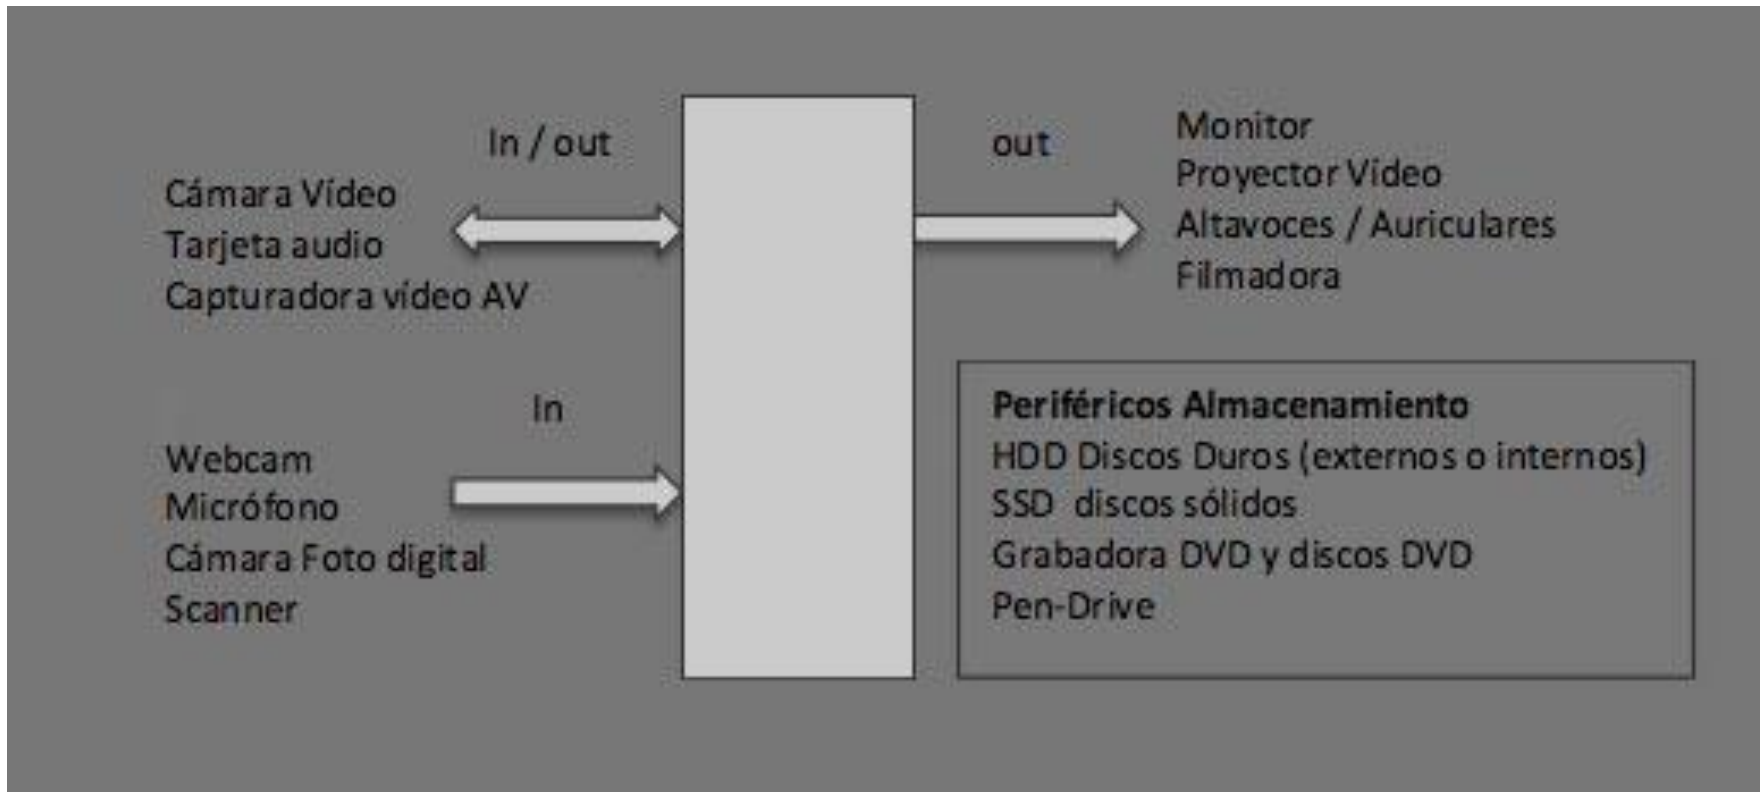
In / out

Cámara Vídeo
Tarjeta audio
Capturadora vídeo AV

out

Monitor
Proyector Vídeo
Altavoces / Auriculares
Filmadora

In

Webcam
Micrófono
Cámara Foto digital
Scanner

**Periféricos Almacenamiento**
HDD Discos Duros (externos o internos)
SSD discos sólidos
Grabadora DVD y discos DVD
Pen-Drive